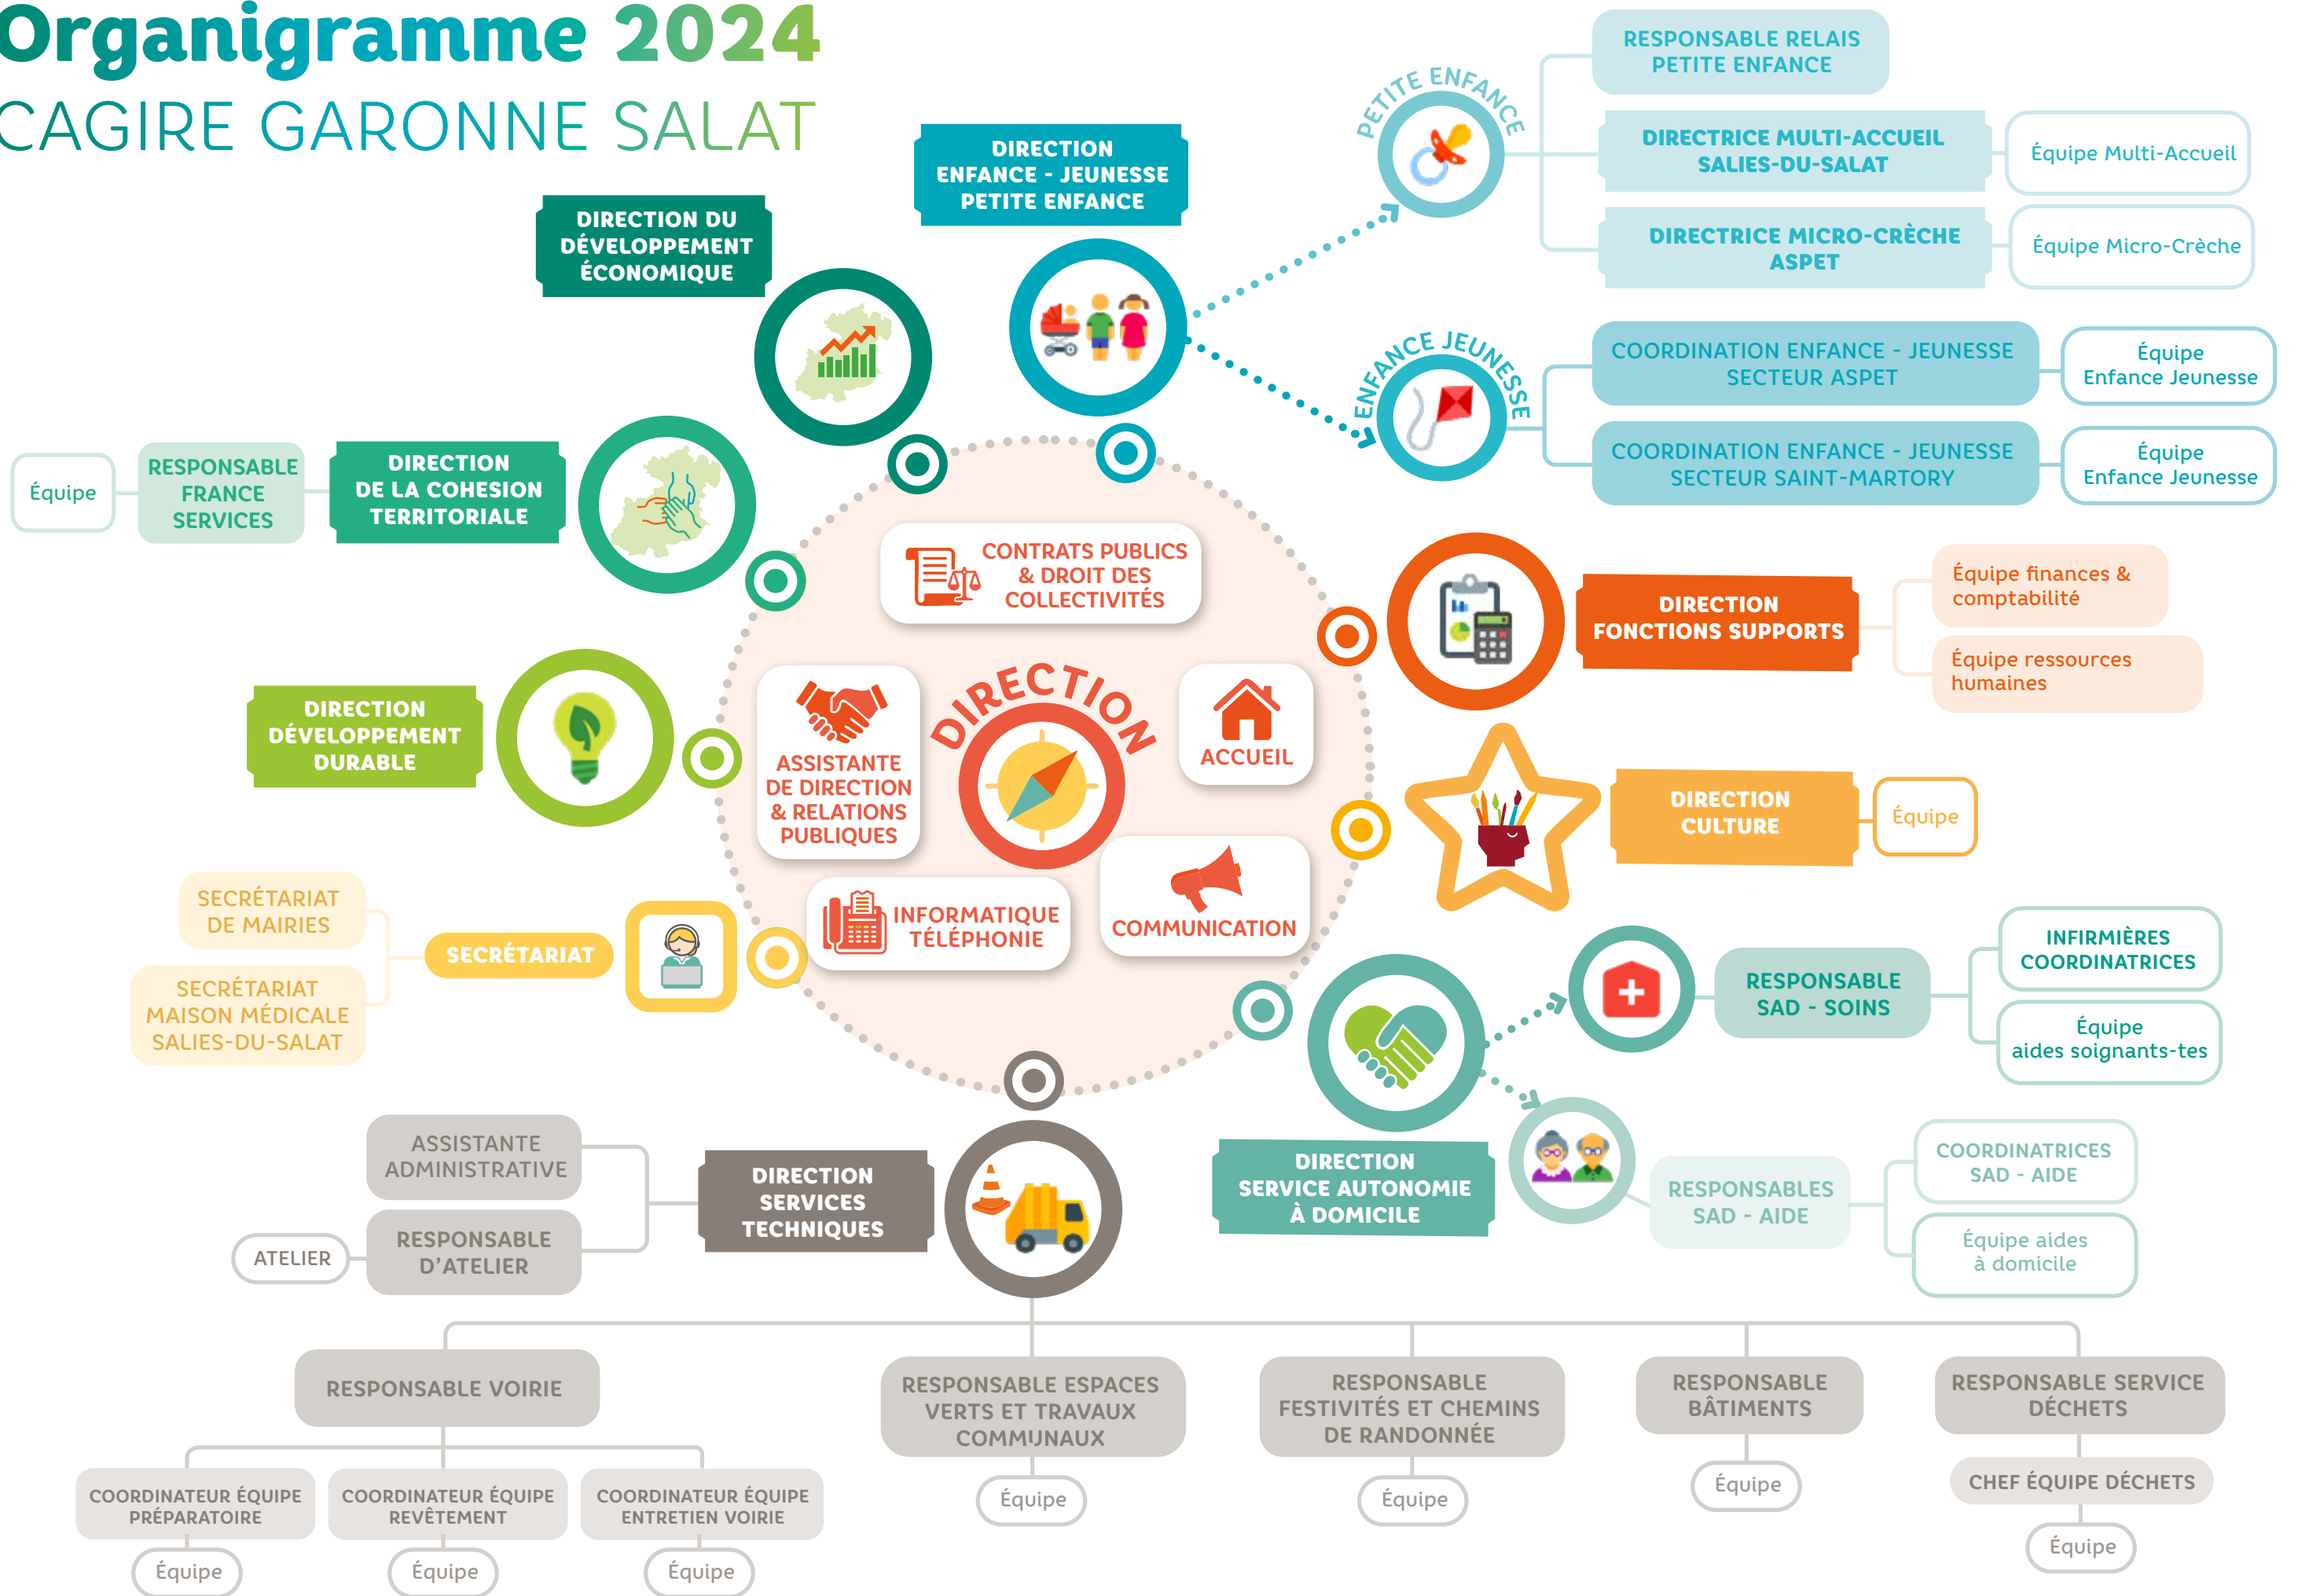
Organigramme 2024
CAGIRE GARONNE SALAT

DIRECTION ENFANCE - JEUNESSE PETITE ENFANCE

PETITE ENFANCE

RESPONSABLE RELAIS PETITE ENFANCE

DIRECTRICE MULTI-ACCUEIL SALIES-DU-SALAT

Équipe Multi-Accueil

DIRECTRICE MICRO-CRÈCHE ASPET

Équipe Micro-Crèche

ENFANCE JEUNESSE

COORDINATION ENFANCE - JEUNESSE SECTEUR ASPET

Équipe Enfance Jeunesse

COORDINATION ENFANCE - JEUNESSE SECTEUR SAINT-MARTORY

Équipe Enfance Jeunesse

DIRECTION DU DÉVELOPPEMENT ÉCONOMIQUE

Équipe

RESPONSABLE FRANCE SERVICES

DIRECTION DE LA COHESION TERRITORIALE

CONTRATS PUBLICS & DROIT DES COLLECTIVITÉS

DIRECTION

ASSISTANTE DE DIRECTION & RELATIONS PUBLIQUES

ACCUEIL

INFORMATIQUE TÉLÉPHONIE

COMMUNICATION

DIRECTION FONCTIONS SUPPORTS

Équipe finances & comptabilité

Équipe ressources humaines

DIRECTION DÉVELOPPEMENT DURABLE

DIRECTION CULTURE

Équipe

SECRÉTARIAT DE MAIRIES

SECRÉTARIAT MAISON MÉDICALE SALIES-DU-SALAT

SECRÉTARIAT

RESPONSABLE SAD - SOINS

INFIRMIÈRES COORDINATRICES

Équipe aides soignants-tes

DIRECTION SERVICE AUTONOMIE À DOMICILE

RESPONSABLES SAD - AIDE

COORDINATRICES SAD - AIDE

Équipe aides à domicile

ASSISTANTE ADMINISTRATIVE

ATELIER

RESPONSABLE D'ATELIER

DIRECTION SERVICES TECHNIQUES

RESPONSABLE VOIRIE

COORDINATEUR ÉQUIPE PRÉPARATOIRE

Équipe

COORDINATEUR ÉQUIPE REVÊTEMENT

Équipe

COORDINATEUR ÉQUIPE ENTRETIEN VOIRIE

Équipe

RESPONSABLE ESPACES VERTS ET TRAVAUX COMMUNAUX

Équipe

RESPONSABLE FESTIVITÉS ET CHEMINS DE RANDONNÉE

Équipe

RESPONSABLE BÂTIMENTS

Équipe

RESPONSABLE SERVICE DÉCHETS

CHEF ÉQUIPE DÉCHETS

Équipe